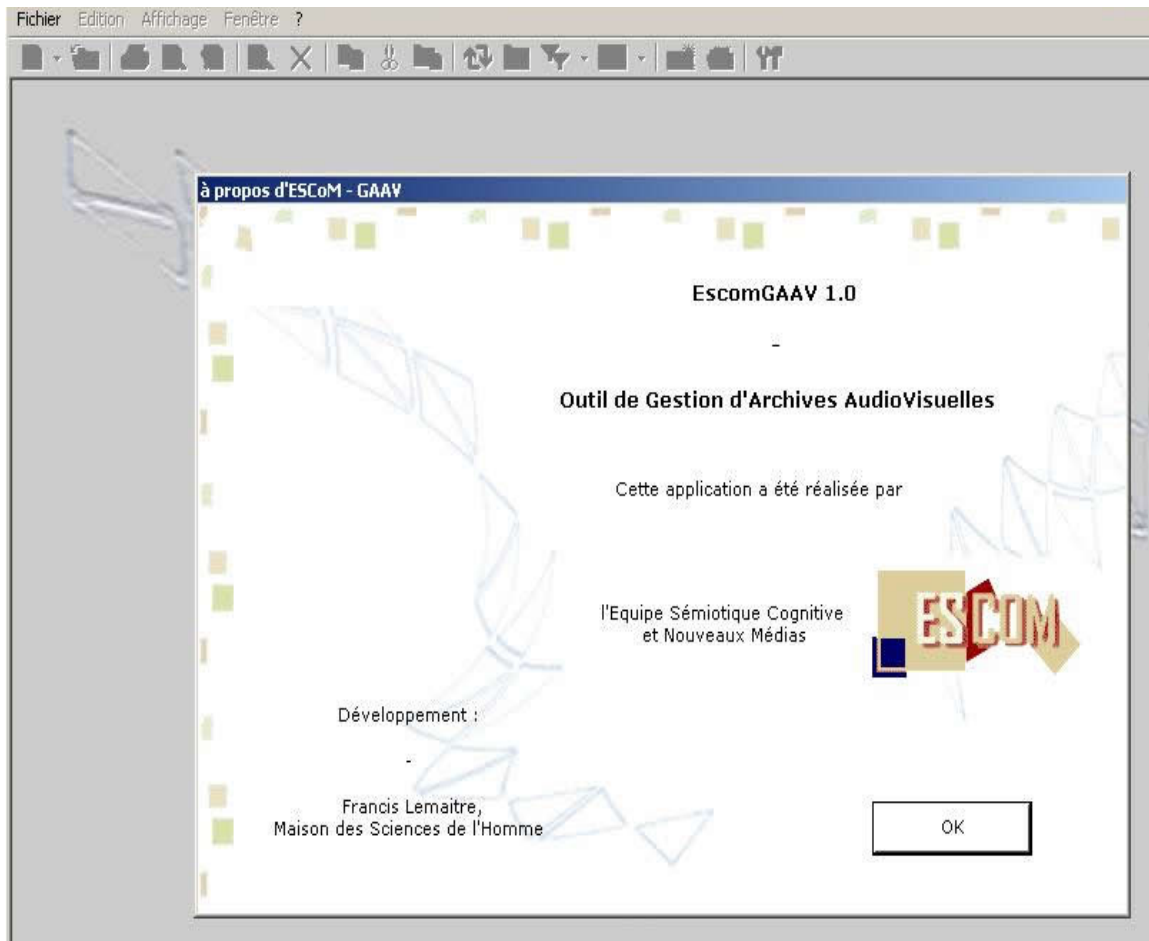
Fichier Edition Affichage Fenêtre ?

à propos d'ESCoM - GAAV

EscomGAAV 1.0

-

Outil de Gestion d'Archives AudioVisuelles

Cette application a été réalisée par

l'Equipe Sémiotique Cognitive et Nouveaux Médias

ESCOM

Développement :

-

Francis Lemaitre, Maison des Sciences de l'Homme

OK